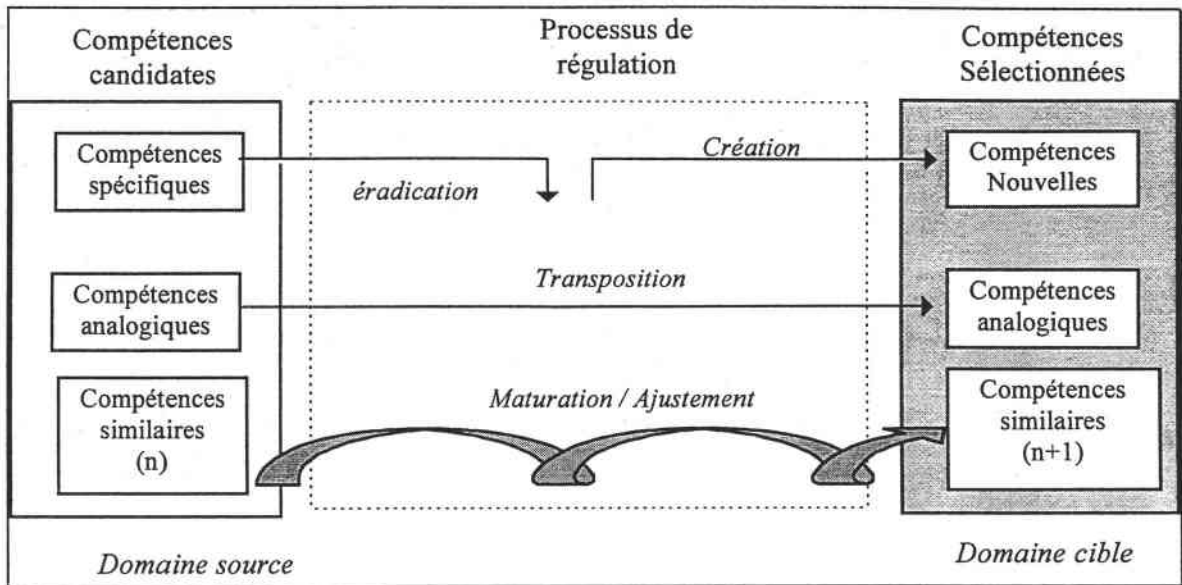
Compétences candidates

Processus de régulation

Compétences Sélectionnées

Compétences spécifiques

éradication

Création

Compétences Nouvelles

Compétences analogiques

Transposition

Compétences analogiques

Compétences similaires (n)

Maturation / Ajustement

Compétences similaires (n+1)

Domaine source

Domaine cible